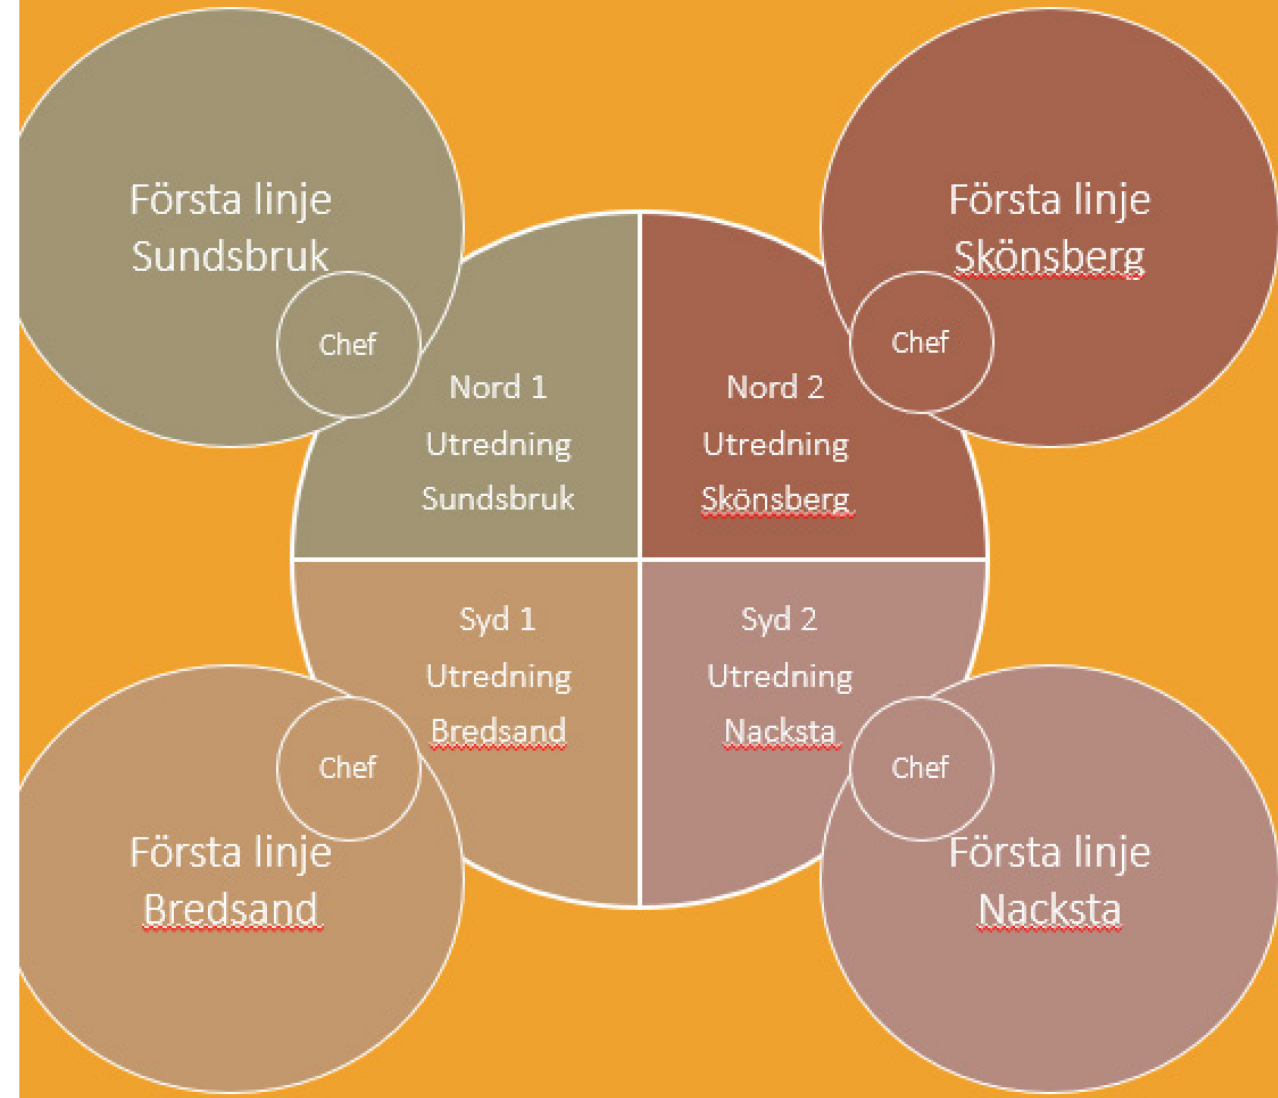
Första linje Sundsbruk

Chef

Första linje Skönsberg

Chef

Nord 1
Utredning
Sundsbruk

Nord 2
Utredning
Skönsberg

Syd 1
Utredning
Bredsand

Syd 2
Utredning
Nacksta

Chef

Första linje Bredsand

Chef

Första linje Nacksta